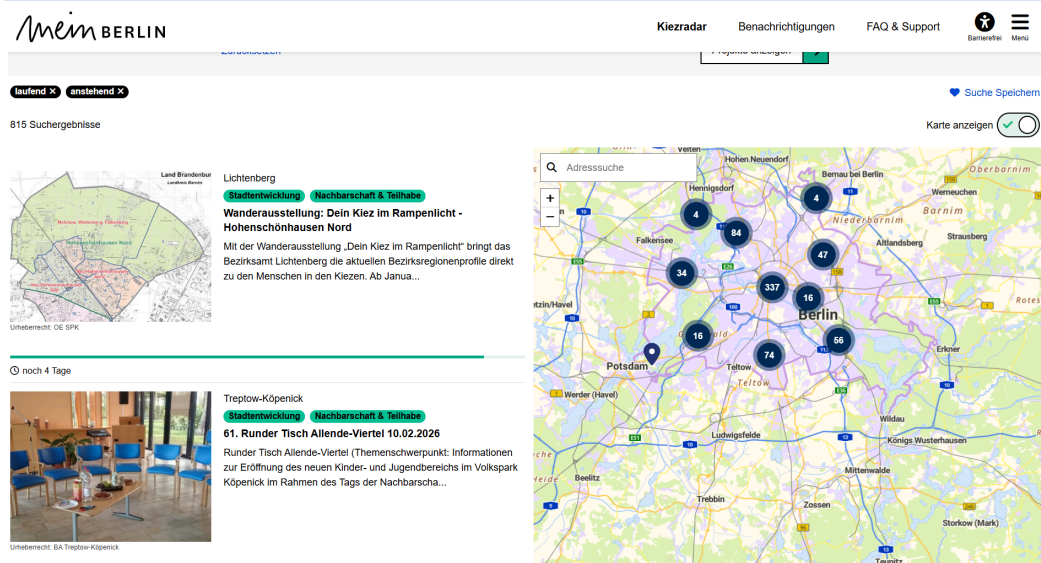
mein BERLIN

Kiezradar Benachrichtigungen FAQ & Support Barrierefrei Menü

Zurücksetzen Projekte anzeigen

laufend ✕ anstehend ✕

Suche Speichern

815 Suchergebnisse

Karte anzeigen

Land Brandenburg Landkreis Barnim

Urheberrecht: OE SPK

Lichtenberg

Stadtentwicklung Nachbarschaft & Teilhabe

Wanderausstellung: Dein Kiez im Rampenlicht - Hohenschönhausen Nord

Mit der Wanderausstellung „Dein Kiez im Rampenlicht" bringt das Bezirksamt Lichtenberg die aktuellen Bezirksregionenprofile direkt zu den Menschen in den Kiezen. Ab Janua...

noch 4 Tage

Urheberrecht: BA Treptow-Köpenick

Treptow-Köpenick

Stadtentwicklung Nachbarschaft & Teilhabe

61. Runder Tisch Allende-Viertel 10.02.2026

Runder Tisch Allende-Viertel (Themenschwerpunkt: Informationen zur Eröffnung des neuen Kinder- und Jugendbereichs im Volkspark Köpenick im Rahmen des Tags der Nachbarscha...

Adresssuche

+
−

Hohen Neuendorf Bernau bei Berlin Oberbarnim Hennigsdorf Werneuchen Niederbarnim Barnim Falkensee Altlandsberg Strausberg Berlin Potsdam Teltow Erkner Werder (Havel) Wildau Ludwigsfelde Königs Wusterhausen Mittenwalde Beelitz Trebbin Zossen Storkow (Mark) Rotes

4 4 84 47 34 337 16 16 74 56